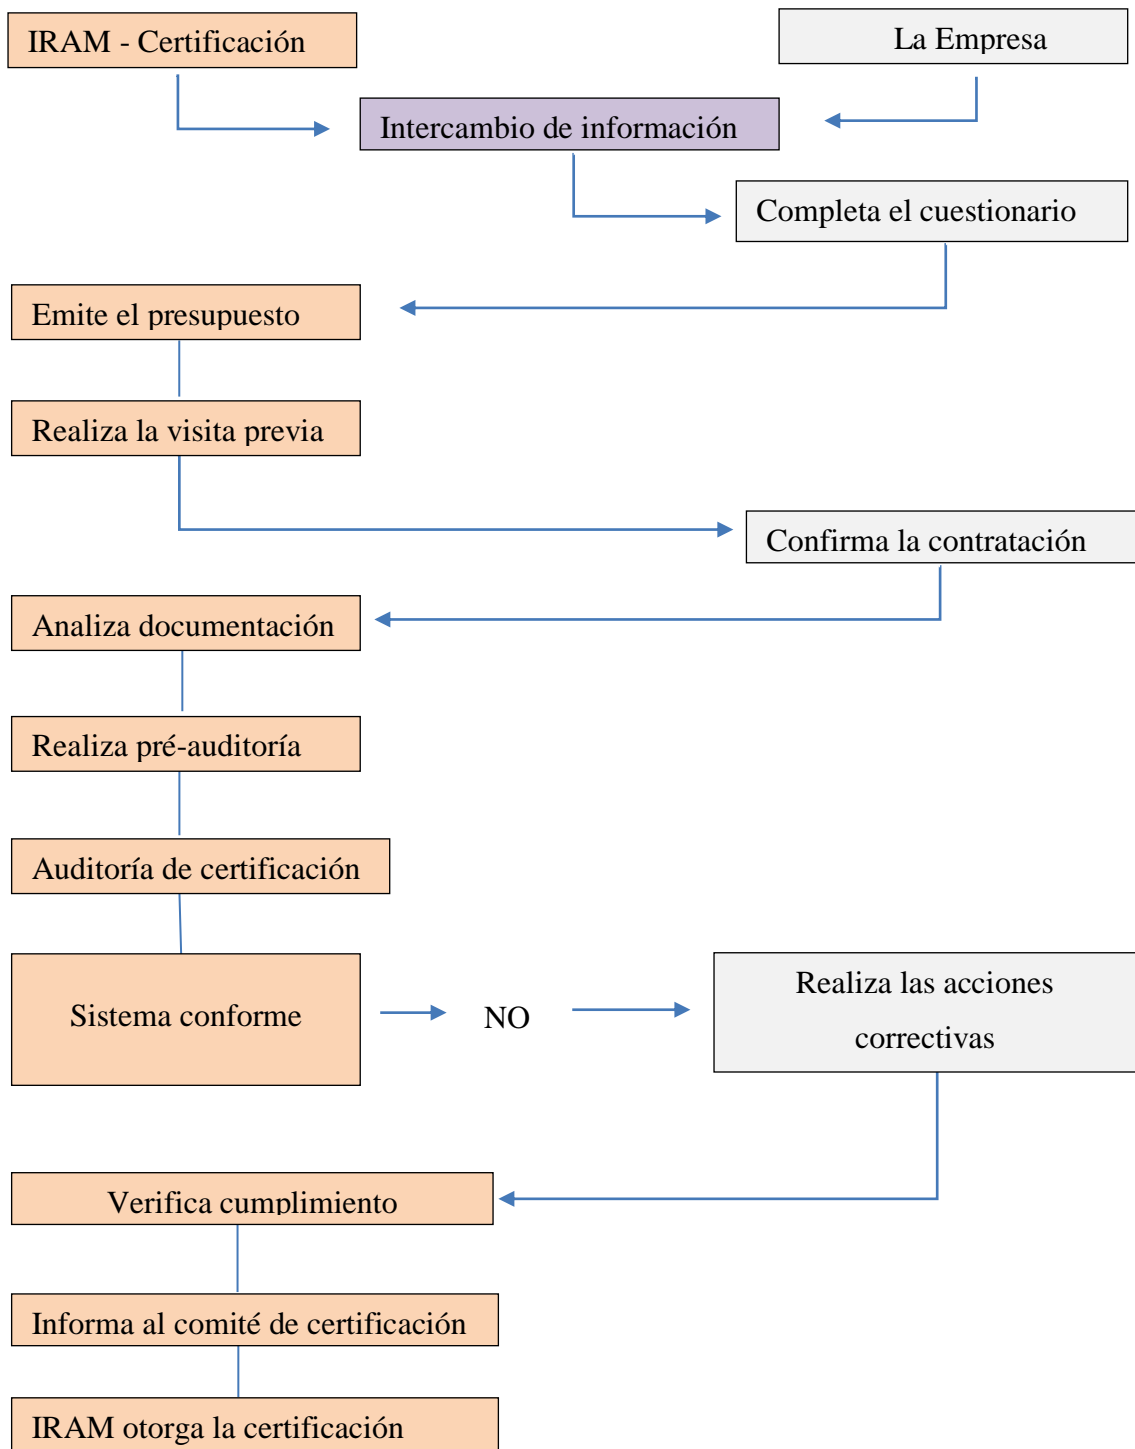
IRAM - Certificación

La Empresa

Intercambio de información

Completa el cuestionario

Emite el presupuesto

Realiza la visita previa

Confirma la contratación

Analiza documentación

Realiza pré-auditoría

Auditoría de certificación

Sistema conforme

NO

Realiza las acciones correctivas

Verifica cumplimiento

Informa al comité de certificación

IRAM otorga la certificación